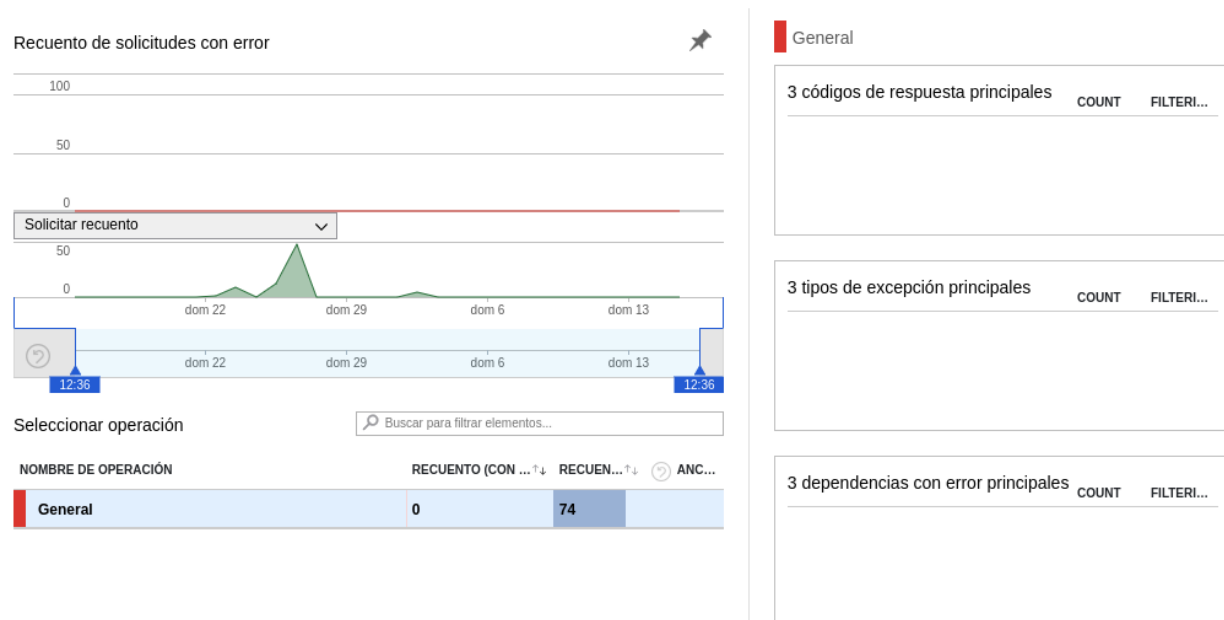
Recuento de solicitudes con error

100

50

0

Solicitar recuento

50

0

dom 22 dom 29 dom 6 dom 13

dom 22 dom 29 dom 6 dom 13

12:36

12:36

Seleccionar operación

Buscar para filtrar elementos...

| NOMBRE DE OPERACIÓN | RECUENTO (CON ... | RECUEN... | ANC... |
|---|---|---|---|
| General | 0 | 74 | |

General

3 códigos de respuesta principales COUNT FILTERI...

3 tipos de excepción principales COUNT FILTERI...

3 dependencias con error principales COUNT FILTERI...